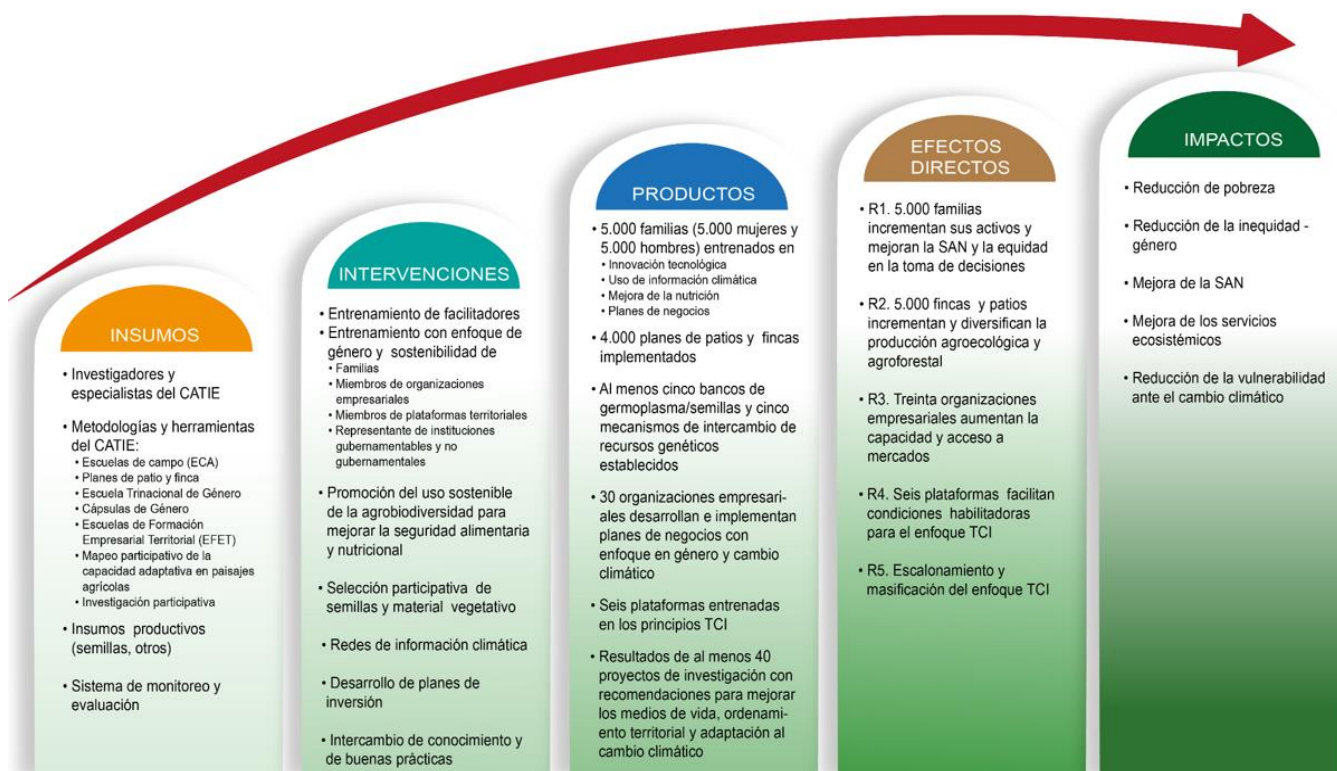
INSUMOS

• Investigadores y especialistas del CATIE

• Metodologías y herramientas del CATIE:
• Escuelas de campo (ECA)
• Planes de patio y finca
• Escuela Trinacional de Género
• Cápsulas de Género
• Escuelas de Formación Empresarial Territorial (EFET)
• Mapeo participativo de la capacidad adaptativa en paisajes agrícolas
• Investigación participativa

• Insumos productivos (semillas, otros)

• Sistema de monitoreo y evaluación

INTERVENCIONES

• Entrenamiento de facilitadores
• Entrenamiento con enfoque de género y sostenibilidad de
• Familias
• Miembros de organizaciones empresariales
• Miembros de plataformas territoriales
• Representante de instituciones gubernamentables y no gubernamentales

• Promoción del uso sostenible de la agrobiodiversidad para mejorar la seguridad alimentaria y nutricional

• Selección participativa de semillas y material vegetativo

• Redes de información climática

• Desarrollo de planes de inversión

• Intercambio de conocimiento y de buenas prácticas

PRODUCTOS

• 5.000 familias (5.000 mujeres y 5.000 hombres) entrenados en
• Innovación tecnológica
• Uso de información climática
• Mejora de la nutrición
• Planes de negocios

• 4.000 planes de patios y fincas implementados

• Al menos cinco bancos de germoplasma/semillas y cinco mecanismos de intercambio de recursos genéticos establecidos

• 30 organizaciones empresariales desarrollan e implementan planes de negocios con enfoque en género y cambio climático

• Seis plataformas entrenadas en los principios TCI

• Resultados de al menos 40 proyectos de investigación con recomendaciones para mejorar los medios de vida, ordenamiento territorial y adaptación al cambio climático

EFECTOS DIRECTOS

• R1. 5.000 familias incrementan sus activos y mejoran la SAN y la equidad en la toma de decisiones

• R2. 5.000 fincas y patios incrementan y diversifican la producción agroecológica y agroforestal

• R3. Treinta organizaciones empresariales aumentan la capacidad y acceso a mercados

• R4. Seis plataformas facilitan condiciones habilitadoras para el enfoque TCI

• R5. Escalonamiento y masificación del enfoque TCI

IMPACTOS

• Reducción de pobreza

• Reducción de la inequidad - género

• Mejora de la SAN

• Mejora de los servicios ecosistémicos

• Reducción de la vulnerabilidad ante el cambio climático